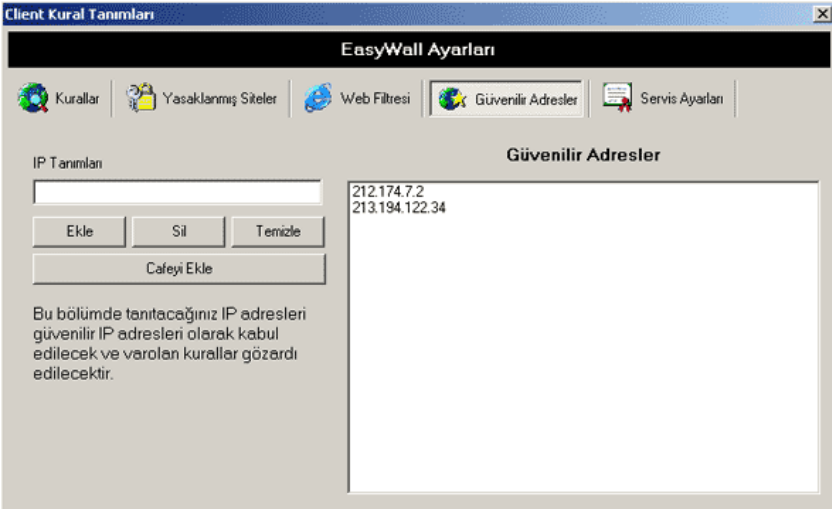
Client Kural Tanımları

EasyWall Ayarları

Kurallar | Yasaklanmış Siteler | Web Filtresi | Güvenilir Adresler | Servis Ayarları

IP Tanımları

Ekle | Sil | Temizle

Cafeyi Ekle

Bu bölümde tanıtacağınız IP adresleri güvenilir IP adresleri olarak kabul edilecek ve varolan kurallar gözardı edilecektir.

Güvenilir Adresler

212.174.7.2
213.194.122.34